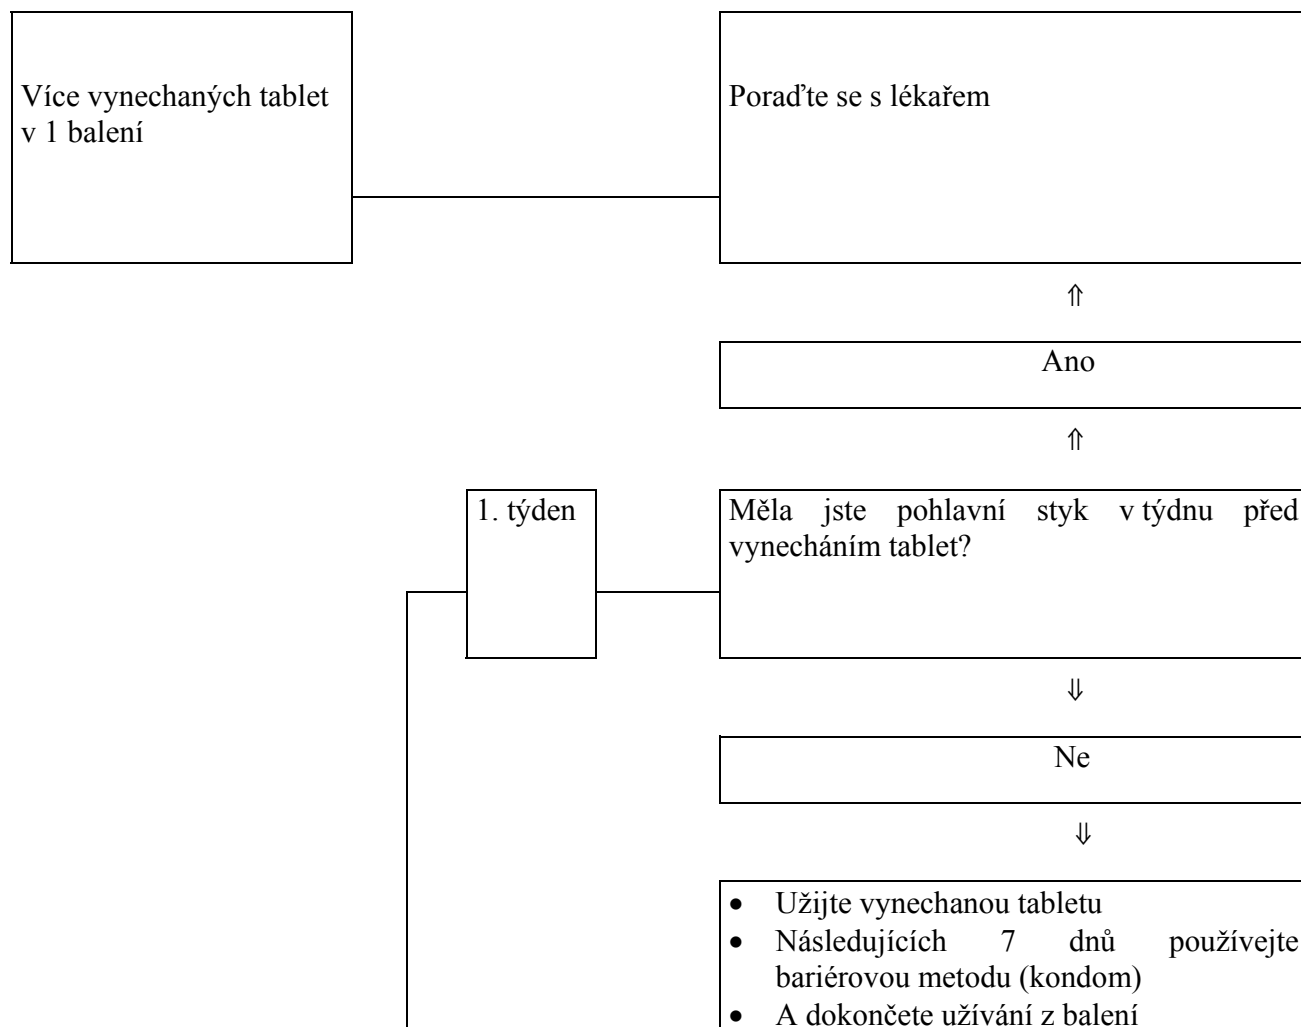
Více vynechaných tablet v 1 balení

Poraďte se s lékařem

⇑

Ano

⇑

1. týden

Měla jste pohlavní styk v týdnu před vynecháním tablet?

⇓

Ne

⇓

- Užijte vynechanou tabletu
- Následujících 7 dnů používejte bariérovou metodu (kondom)
- A dokončete užívání z balení